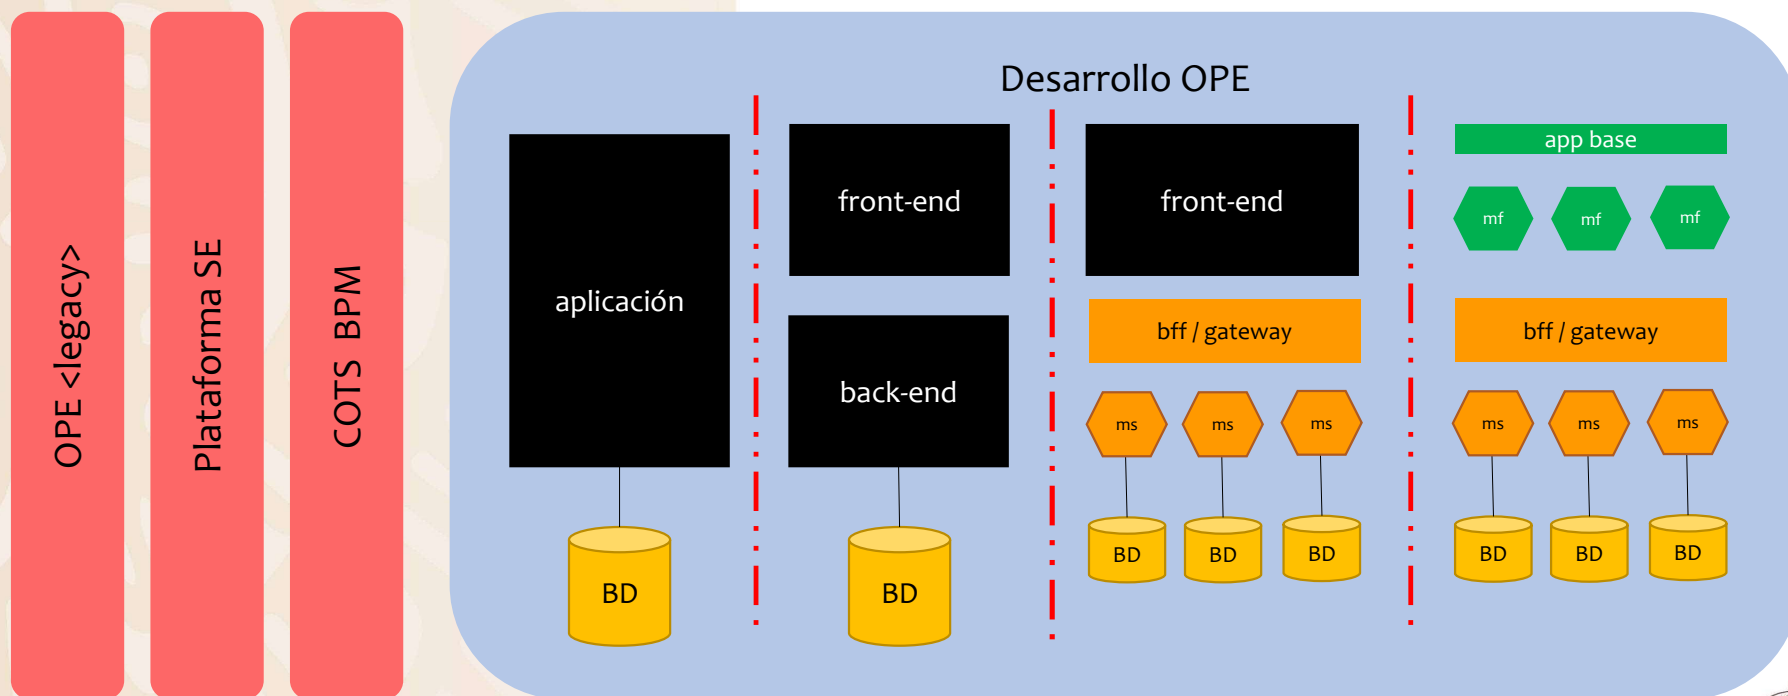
OPE <legacy>

Plataforma SE

COTS BPM

Desarrollo OPE

aplicación

BD

front-end

back-end

BD

front-end

bff / gateway

ms

ms

ms

BD

BD

BD

app base

mf

mf

mf

bff / gateway

ms

ms

ms

BD

BD

BD